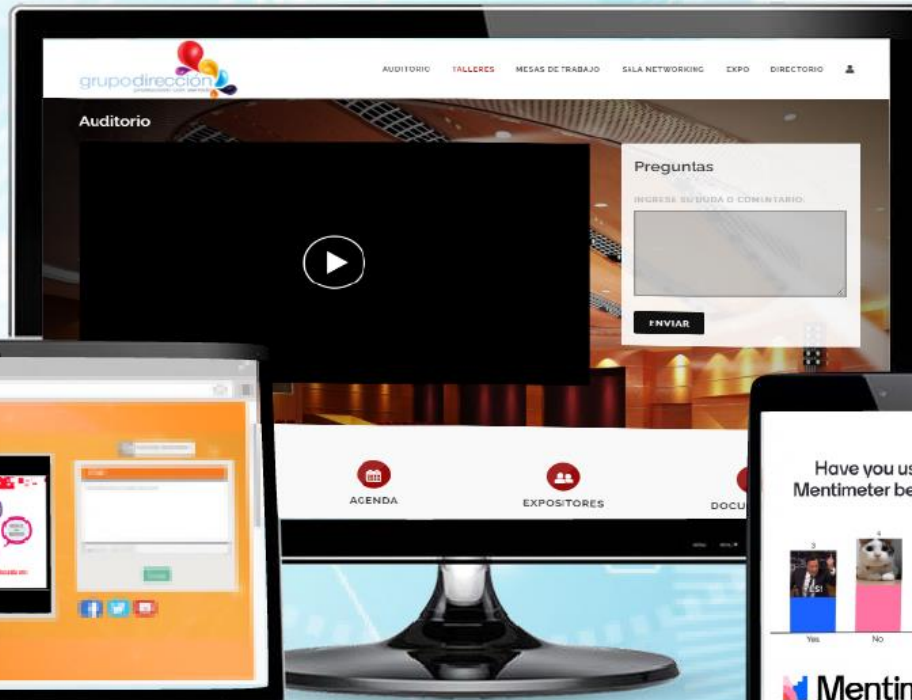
grupodirección

AUDITORIO TALLERES MESAS DE TRABAJO SALA NETWORKING EXPO DIRECTORIO

Auditorio

Preguntas

INGRESE SU DUDA O COMENTARIO

ENVIAR

AGENDA

EXPOSITORES

DOCU

Have you us
Mentimeter be

3

4

Yes

No

Mentin